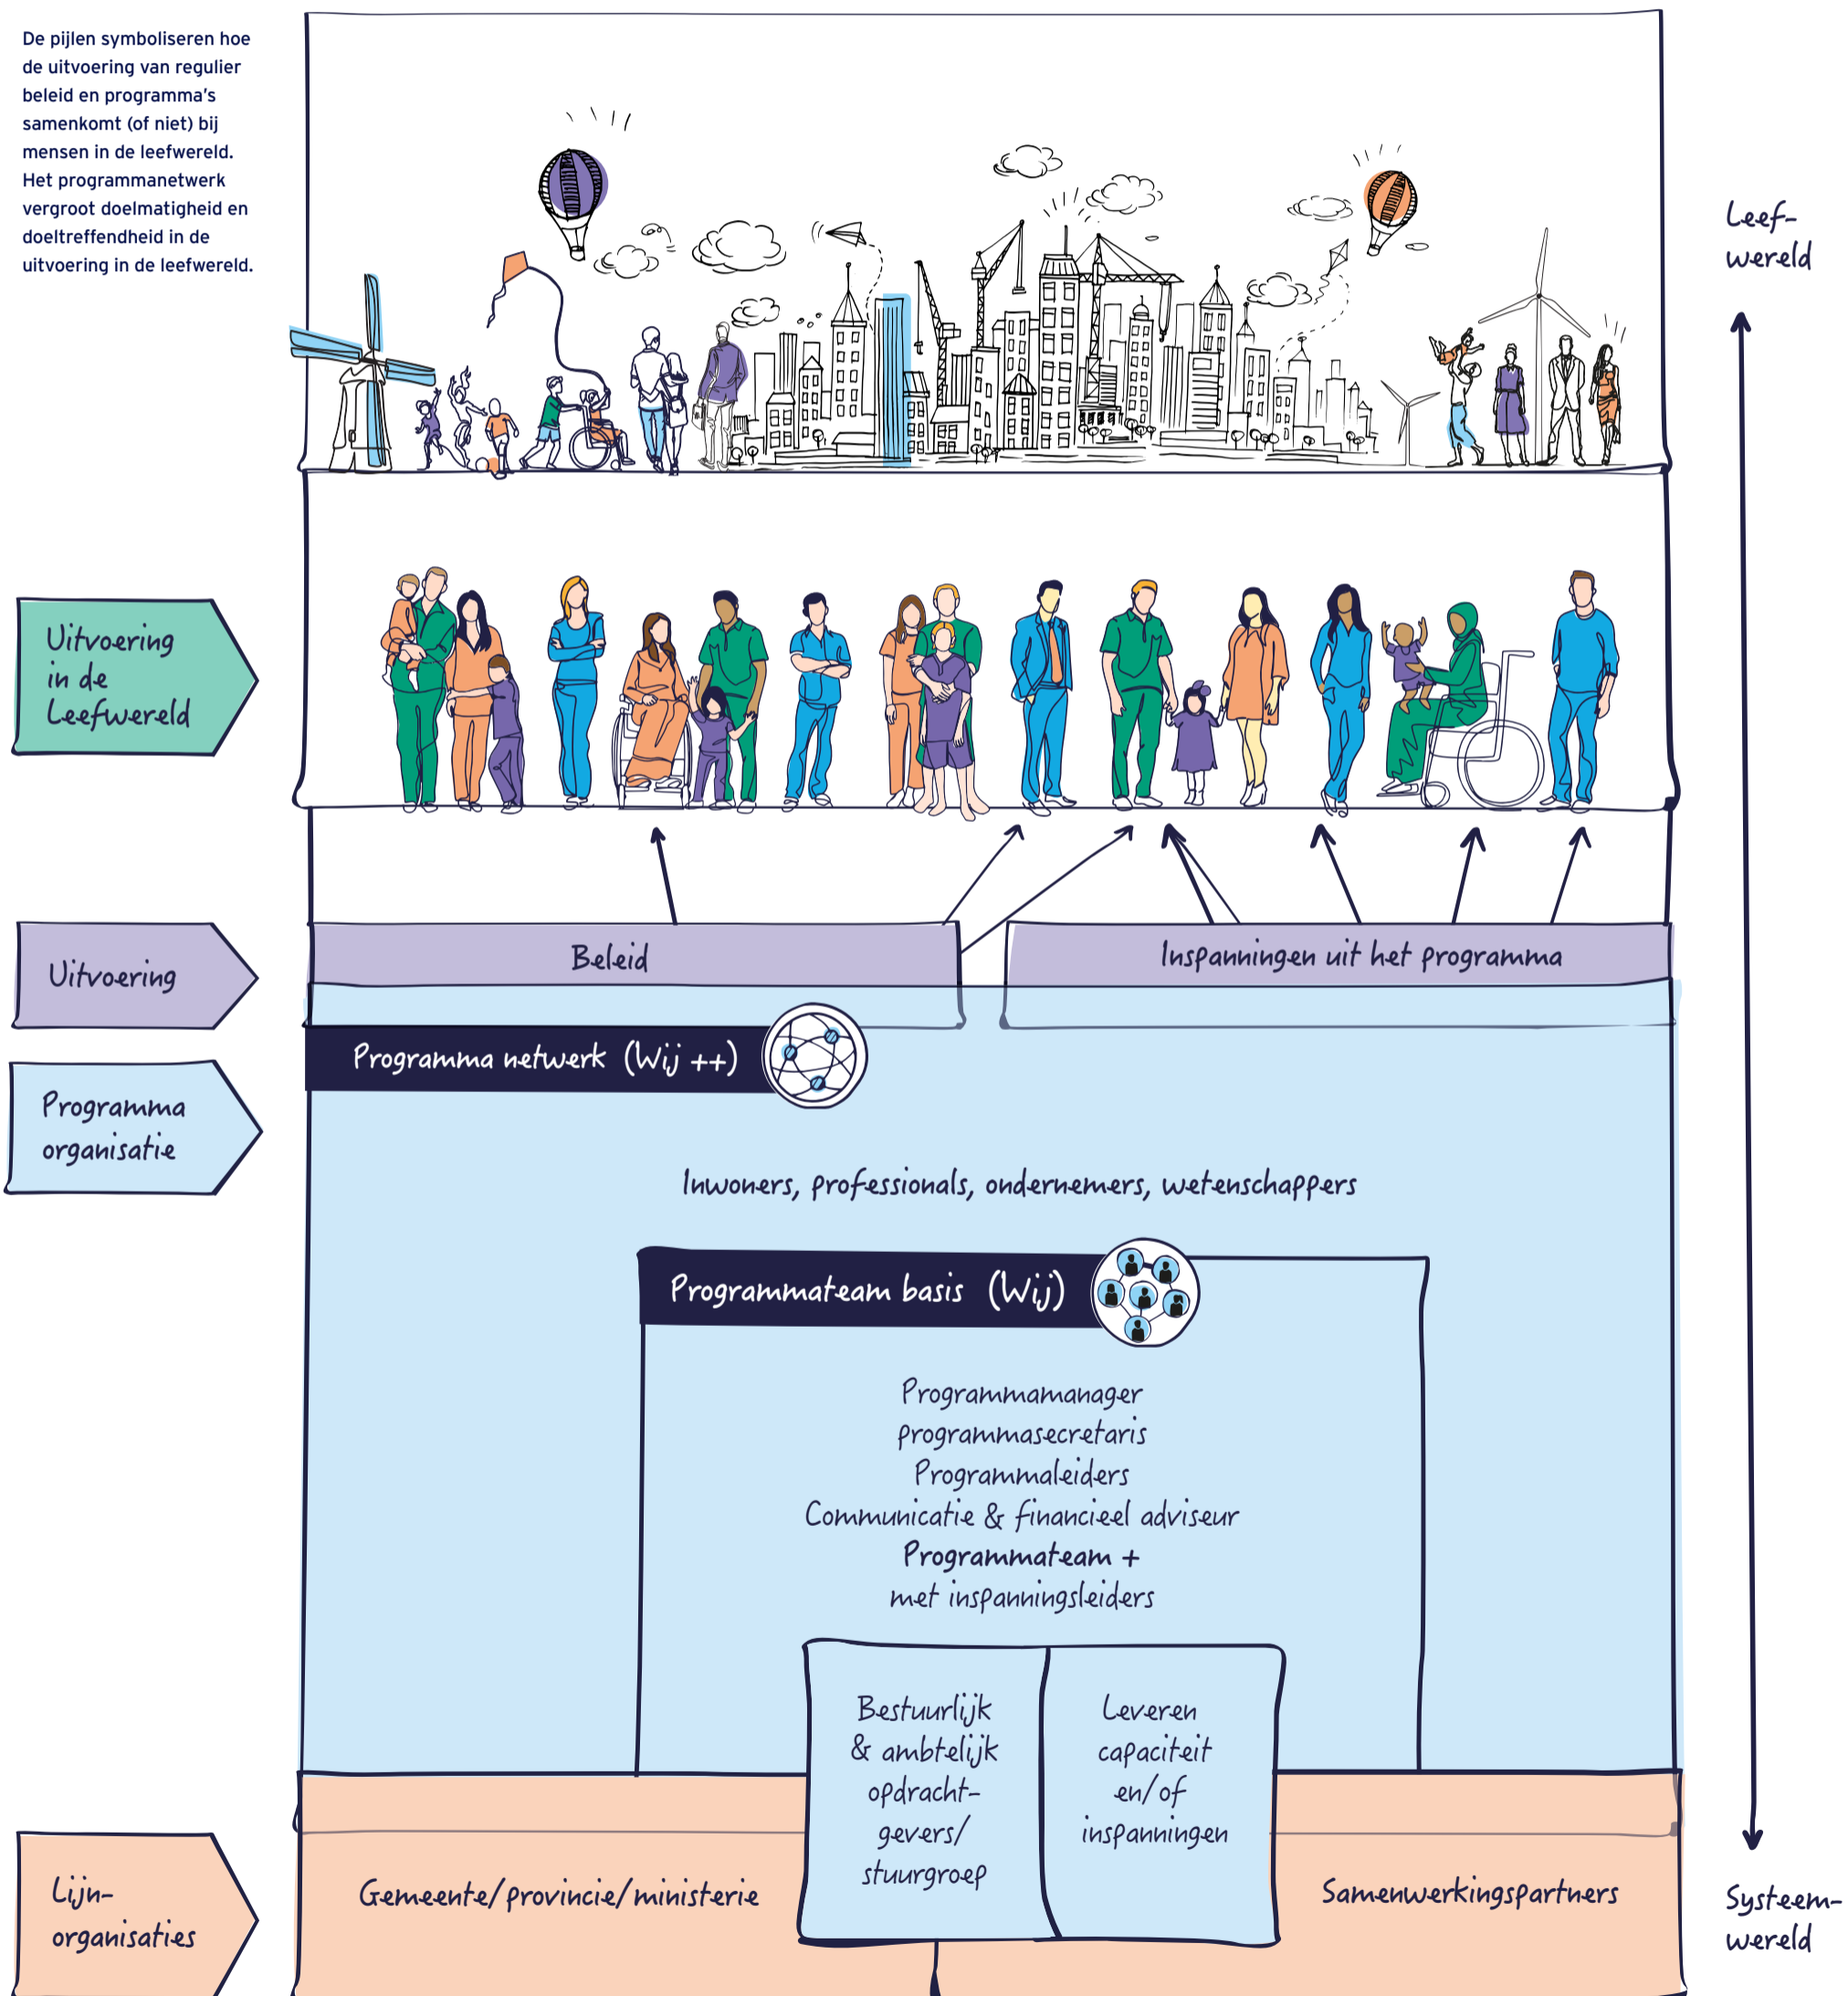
De pijlen symboliseren hoe de uitvoering van regulier beleid en programma's samenkomt (of niet) bij mensen in de leefwereld. Het programmanetwerk vergroot doelmatigheid en doeltreffendheid in de uitvoering in de leefwereld.

Leef-wereld

Uitvoering in de Leefwereld

Uitvoering

Beleid

Inspanningen uit het programma

Programma organisatie

Programma netwerk (Wij ++)

Inwoners, professionals, ondernemers, wetenschappers

Programmateam basis (Wij)

Programmamanager
programmasecretaris
Programmaleiders
Communicatie & financieel adviseur
Programmateam +
met inspanningsleiders

Bestuurlijk & ambtelijk opdracht-gevers/ stuurgroep

Leveren capaciteit en/of inspanningen

Lijn-organisaties

Gemeente/provincie/ministerie

Samenwerkingspartners

Systeem-wereld